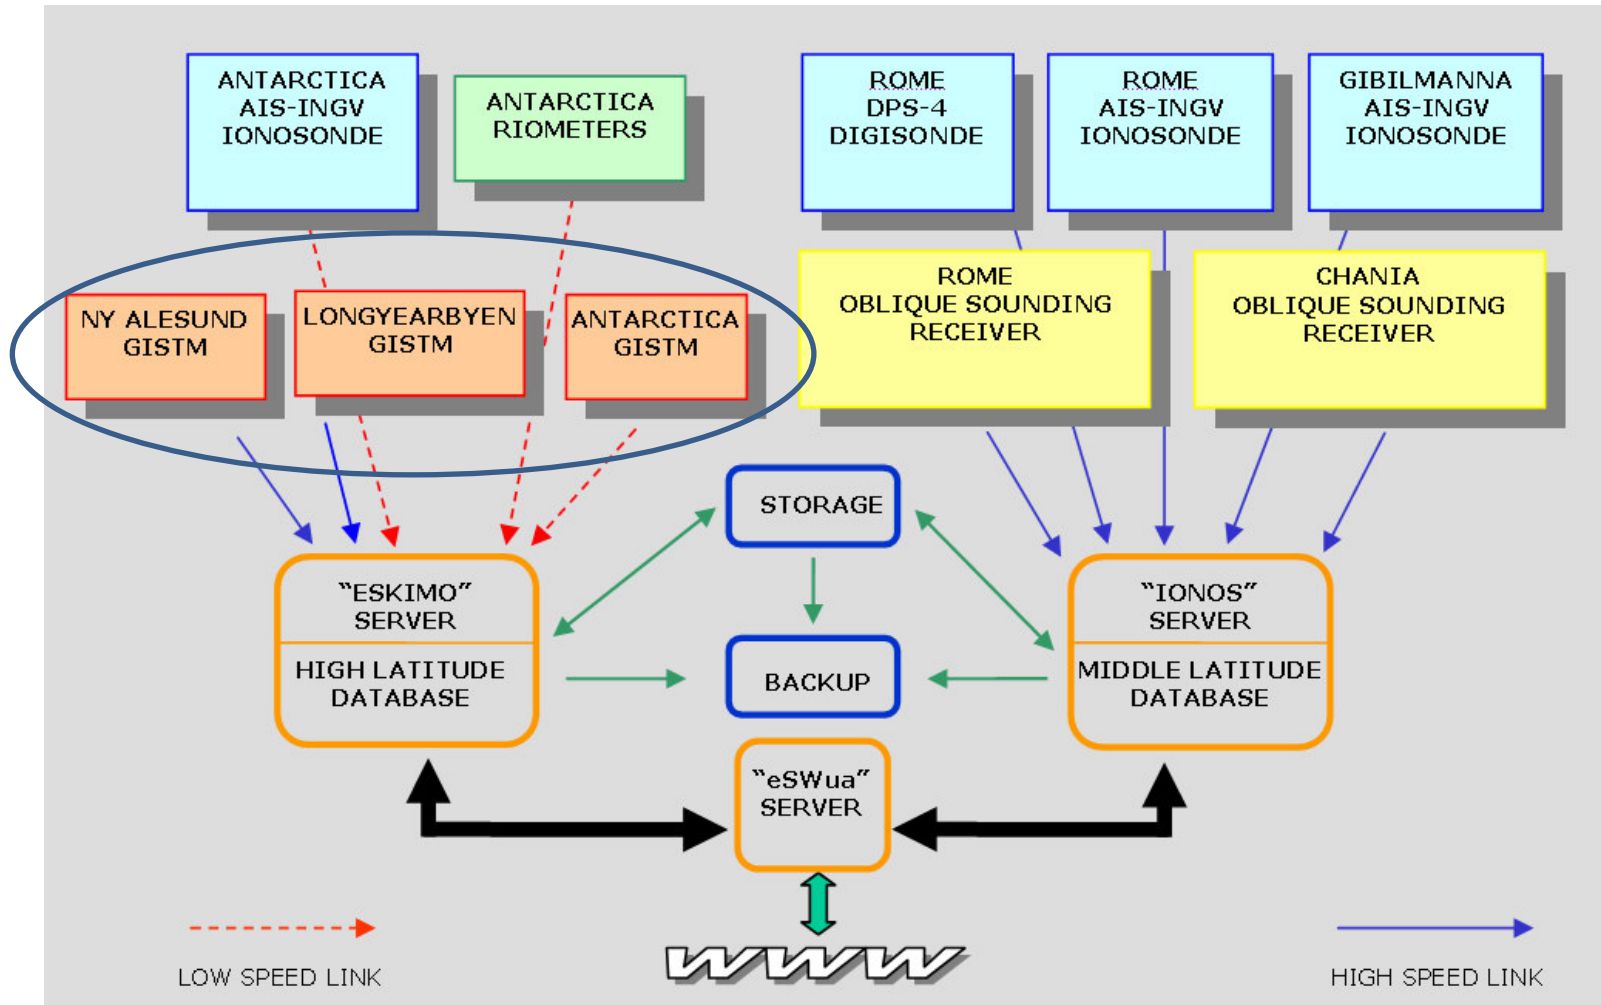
ANTARCTICA AIS-INGV IONOSONDE

ANTARCTICA RIOMETERS

ROME DPS-4 DIGISONDE

ROME AIS-INGV IONOSONDE

GIBILMANNA AIS-INGV IONOSONDE

NY ALESUND GISTM

LONGYEARBYEN GISTM

ANTARCTICA GISTM

ROME OBLIQUE SOUNDING RECEIVER

CHANIA OBLIQUE SOUNDING RECEIVER

STORAGE

"ESKIMO" SERVER

HIGH LATITUDE DATABASE

BACKUP

"IONOS" SERVER

MIDDLE LATITUDE DATABASE

"eSWua" SERVER

WWW

LOW SPEED LINK

HIGH SPEED LINK